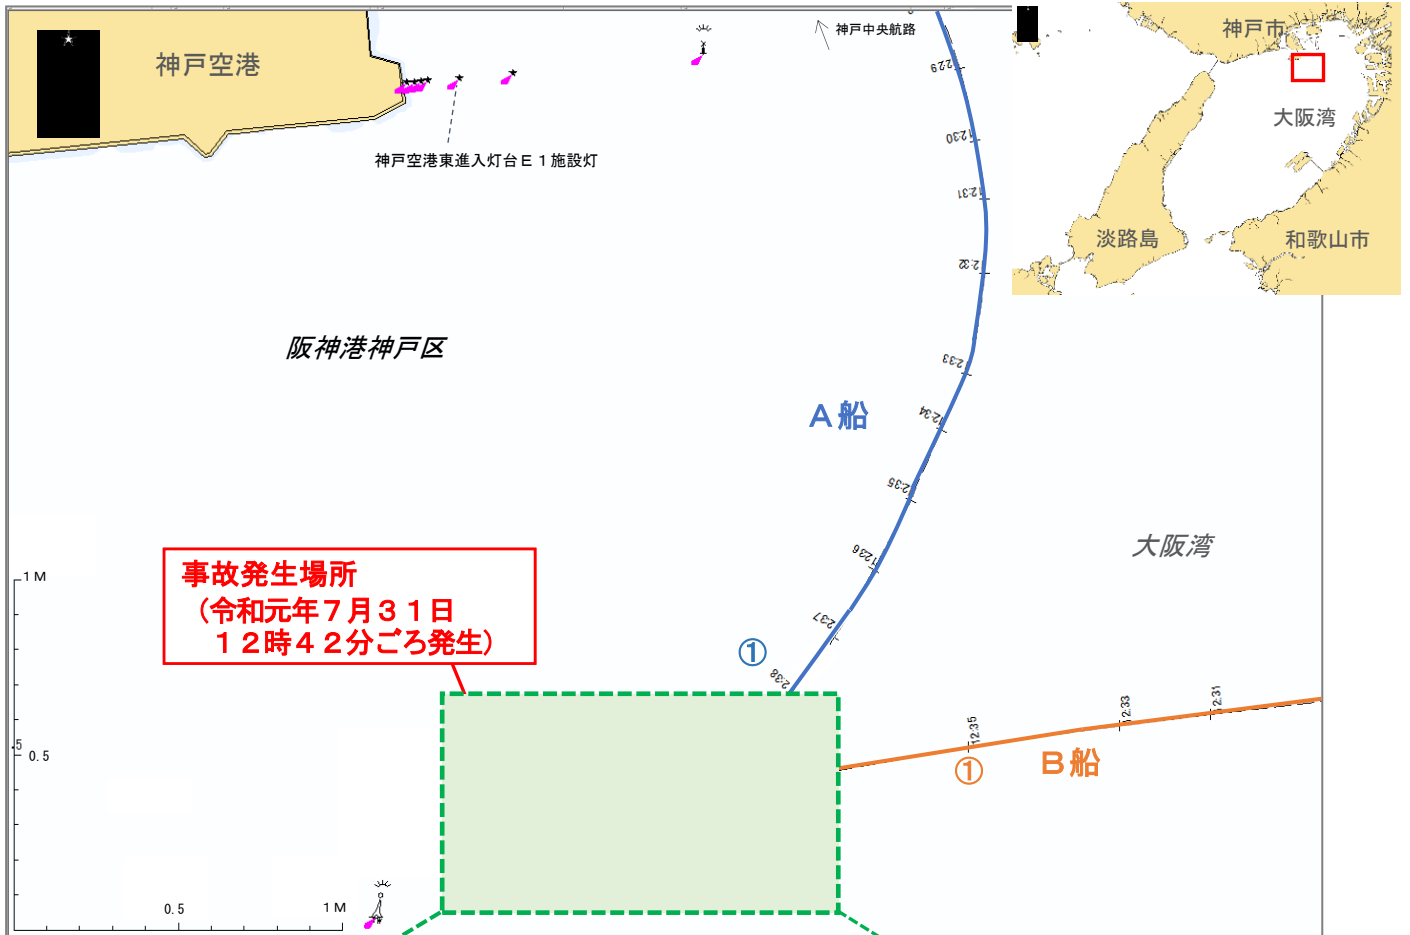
神戸空港

神戸空港東進入灯台Ｅ１施設灯

神戸中央航路

12:29
12:30
12:31
12:32
12:33
12:34
12:35
12:36
12:37
12:38

神戸市
大阪湾
淡路島
和歌山市

阪神港神戸区

Ａ船

大阪湾

1 M

事故発生場所
（令和元年７月３１日
１２時４２分ごろ発生）

①

0.5

12:35
12:33
12:31

①
Ｂ船

0.5
1 M